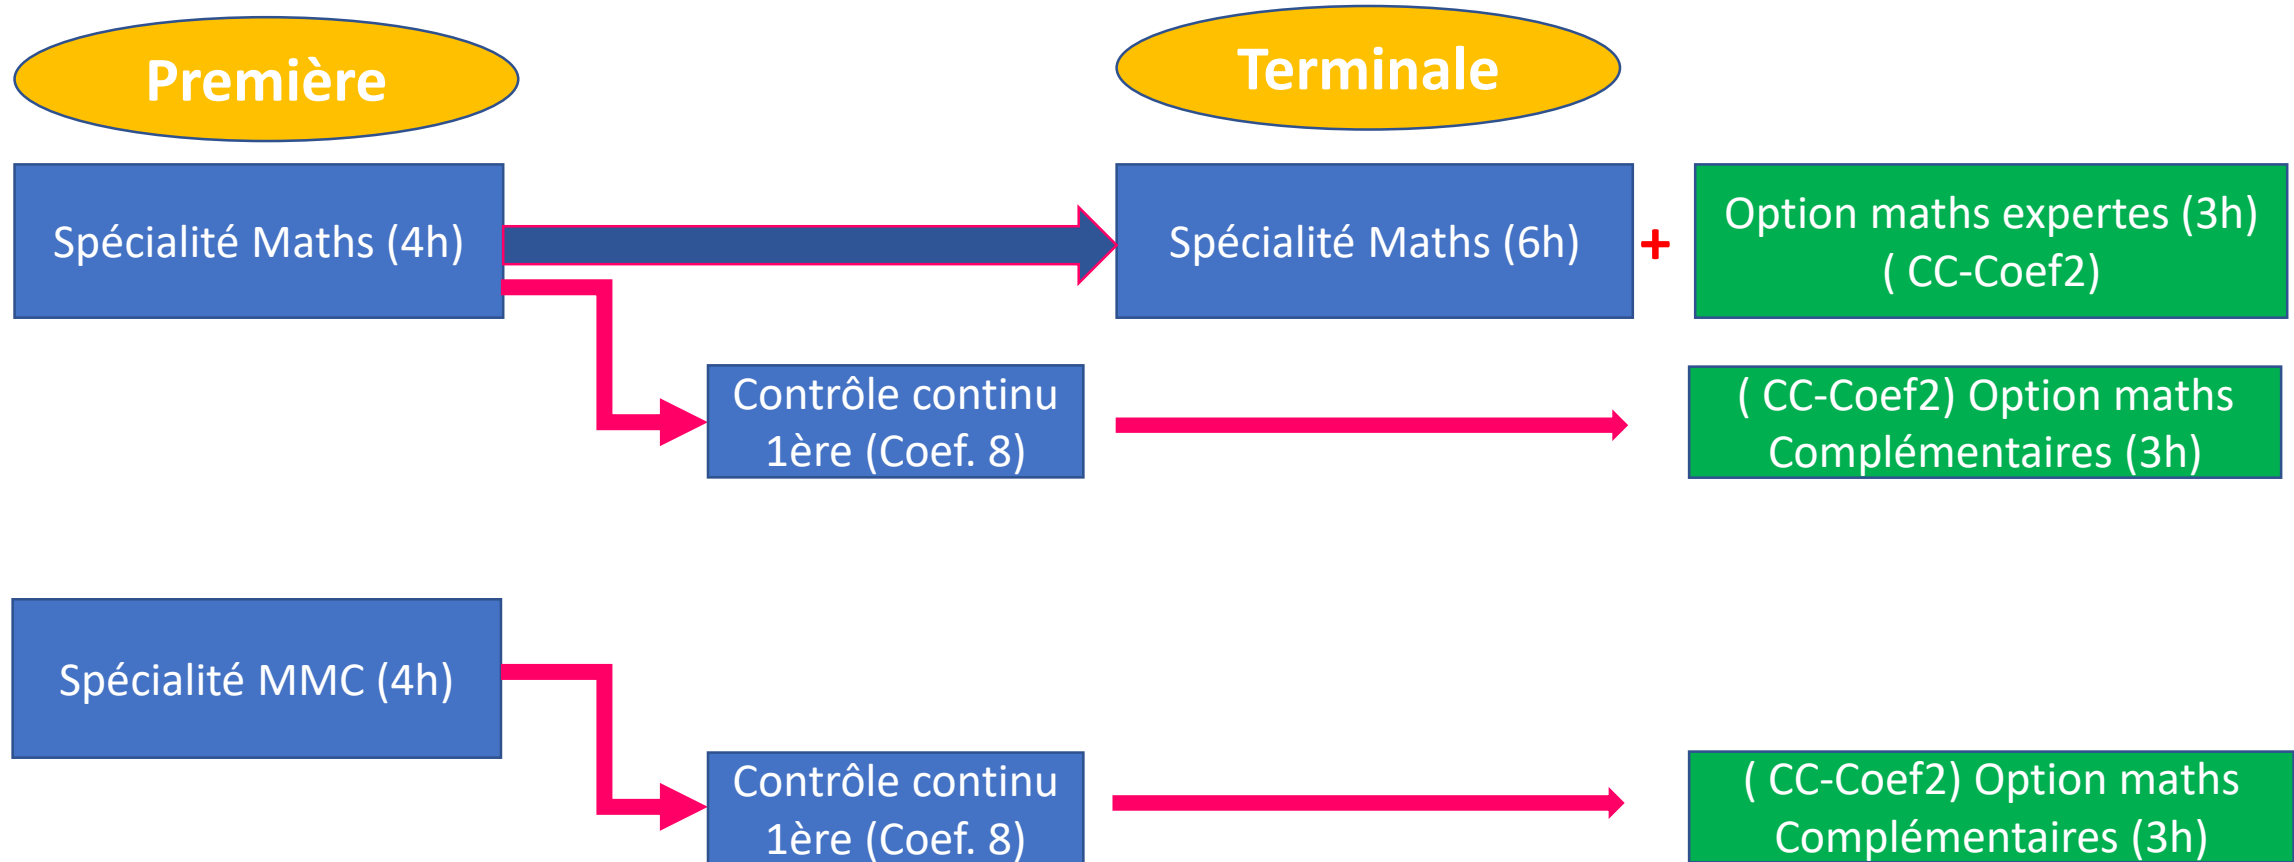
Première

Terminale

Spécialité Maths (4h)

Spécialité Maths (6h)

+

Option maths expertes (3h) ( CC-Coef2)

Contrôle continu 1ère (Coef. 8)

( CC-Coef2) Option maths Complémentaires (3h)

Spécialité MMC (4h)

Contrôle continu 1ère (Coef. 8)

( CC-Coef2) Option maths Complémentaires (3h)